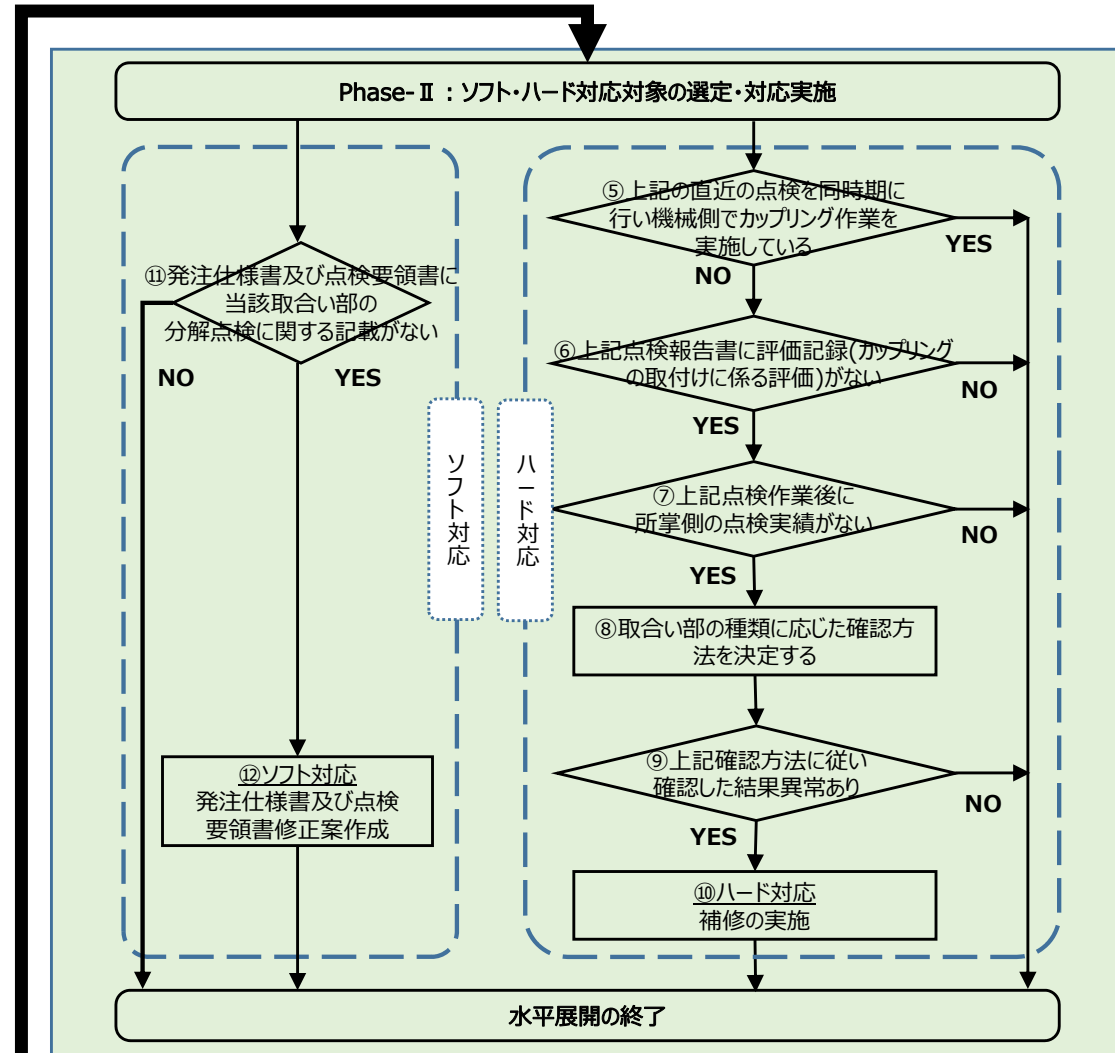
Phase-Ⅱ：ソフト・ハード対応対象の選定・対応実施

⑪発注仕様書及び点検要領書に当該取合い部の分解点検に関する記載がない

NO

YES

⑫ソフト対応
発注仕様書及び点検要領書修正案作成

ソフト対応

ハード対応

⑤上記の直近の点検を同時期に行い機械側でカップリング作業を実施している

YES

NO

⑥上記点検報告書に評価記録(カップリングの取付けに係る評価)がない

NO

YES

⑦上記点検作業後に所掌側の点検実績がない

NO

YES

⑧取合い部の種類に応じた確認方法を決定する

⑨上記確認方法に従い確認した結果異常あり

NO

YES

⑩ハード対応
補修の実施

水平展開の終了